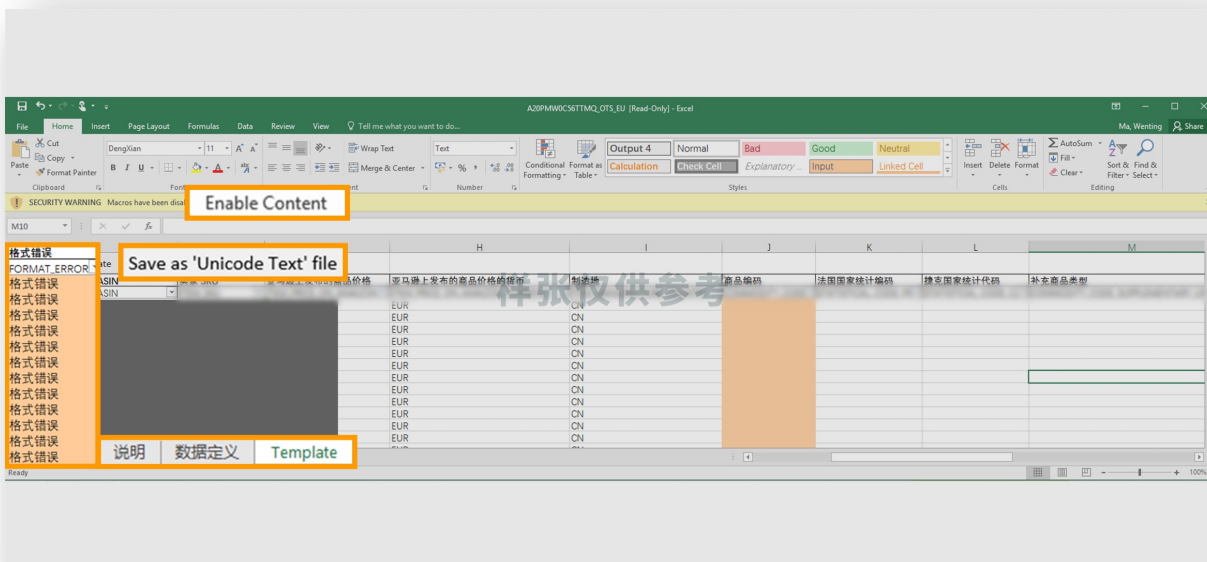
A20PMW0C56TTMQ_OTS_EU [Read-Only] - Excel

File Home Insert Page Layout Formulas Data Review View Tell me what you want to do...

Ma, Wenting Share

Paste Cut Copy Format Painter Clipboard

DengXian 11 A A B I U Font

Wrap Text Merge & Center

Text % Number

Conditional Formatting Format as Table

Output 4 Normal Bad Good Neutral Calculation Check Cell Explanatory ... Input Linked Cell

Styles

Insert Delete Format Cells

AutoSum Fill Clear Sort & Filter Find & Select Editing

SECURITY WARNING Macros have been disa

Enable Content

M10

fx

H I J K L M

格式错误

FORMAT_ERROR

Save as 'Unicode Text' file

ASIN

ASIN

亚马逊上发布的商品价格的货币 制造国 商品编码 法国国家统计编码 捷克国家统计代码 补充商品类型

仅供参考

格式错误
格式错误
格式错误
格式错误
格式错误
格式错误
格式错误
格式错误
格式错误
格式错误
格式错误
格式错误

| EUR | CN |
|---|---|
| EUR | CN |
| EUR | CN |
| EUR | CN |
| EUR | CN |
| EUR | CN |
| EUR | CN |
| EUR | CN |
| EUR | CN |
| EUR | CN |
| EUR | CN |
| EUR | CN |

说明 数据定义 Template

Ready

100%